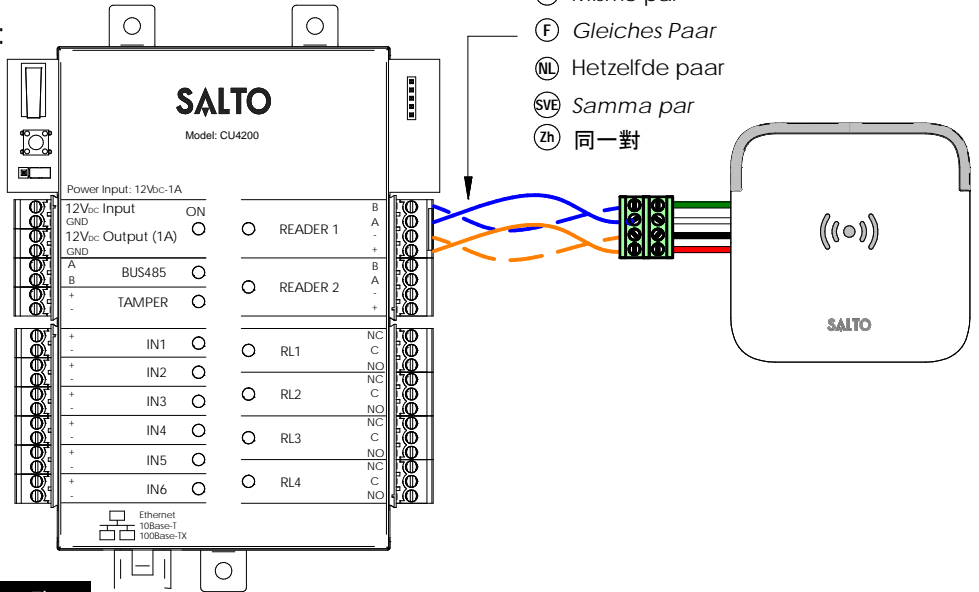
Mismo par
F Gleiches Paar
NL Hetzelfde paar
SVE Samma par
Zh 同一對

SALTO
Model: CU4200

Power Input: 12Vdc-1A
12Vdc Input
GND
12Vdc Output (1A)
GND
ON
A
B
BUS485
+
-
TAMPER
READER 1
B
A
-
+
READER 2
B
A
-
+
+
-
IN1
+
-
IN2
+
-
IN3
+
-
IN4
+
-
IN5
+
-
IN6
RL1
NC
C
NO
RL2
NC
C
NO
RL3
NC
C
NO
RL4
NC
C
NO
Ethernet
10Base-T
100Base-TX

SALTO